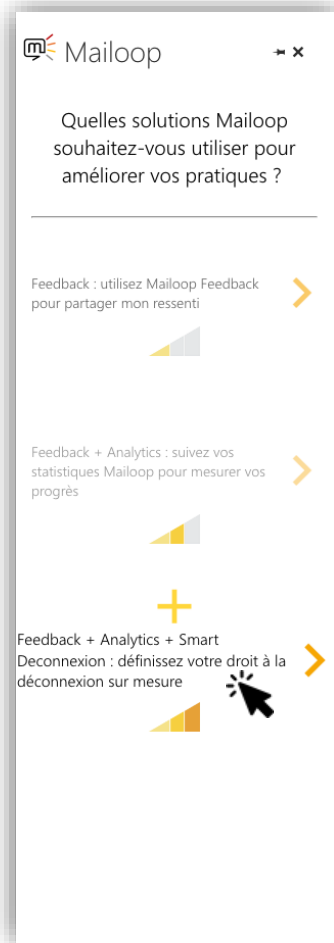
Mailoop

Quelles solutions Mailoop souhaitez-vous utiliser pour améliorer vos pratiques ?

Feedback : utilisez Mailoop Feedback pour partager mon ressenti

Feedback + Analytics : suivez vos statistiques Mailoop pour mesurer vos progrès

+

Feedback + Analytics + Smart Deconnexion : définissez votre droit à la déconnexion sur mesure